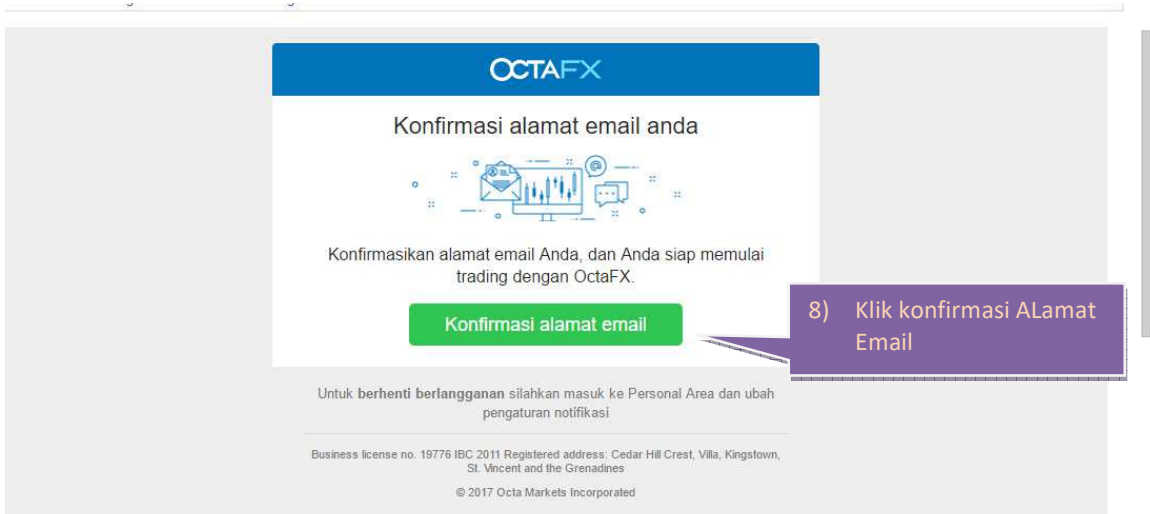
OCTAFX

Konfirmasi alamat email anda

Konfirmasikan alamat email Anda, dan Anda siap memulai trading dengan OctaFX.

Konfirmasi alamat email

8) Klik konfirmasi ALamat Email

Untuk **berhenti berlangganan** silahkan masuk ke Personal Area dan ubah pengaturan notifikasi

Business license no. 19776 IBC 2011 Registered address: Cedar Hill Crest, Villa, Kingstown, St. Vincent and the Grenadines

© 2017 Octa Markets Incorporated